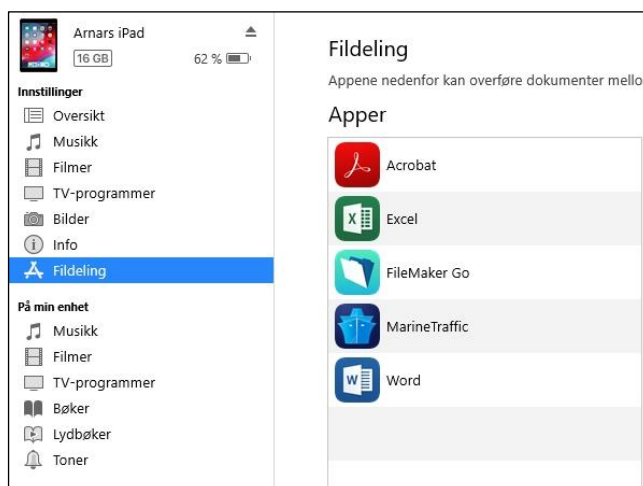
Arnars iPad
16 GB
62 %

Innstillinger
Oversikt
Musikk
Filmer
TV-programmer
Bilder
Info
Fildeling

På min enhet
Musikk
Filmer
TV-programmer
Bøker
Lydbøker
Toner

Fildeling
Appene nedenfor kan overføre dokumenter mello

Apper
Acrobat
Excel
FileMaker Go
MarineTraffic
Word